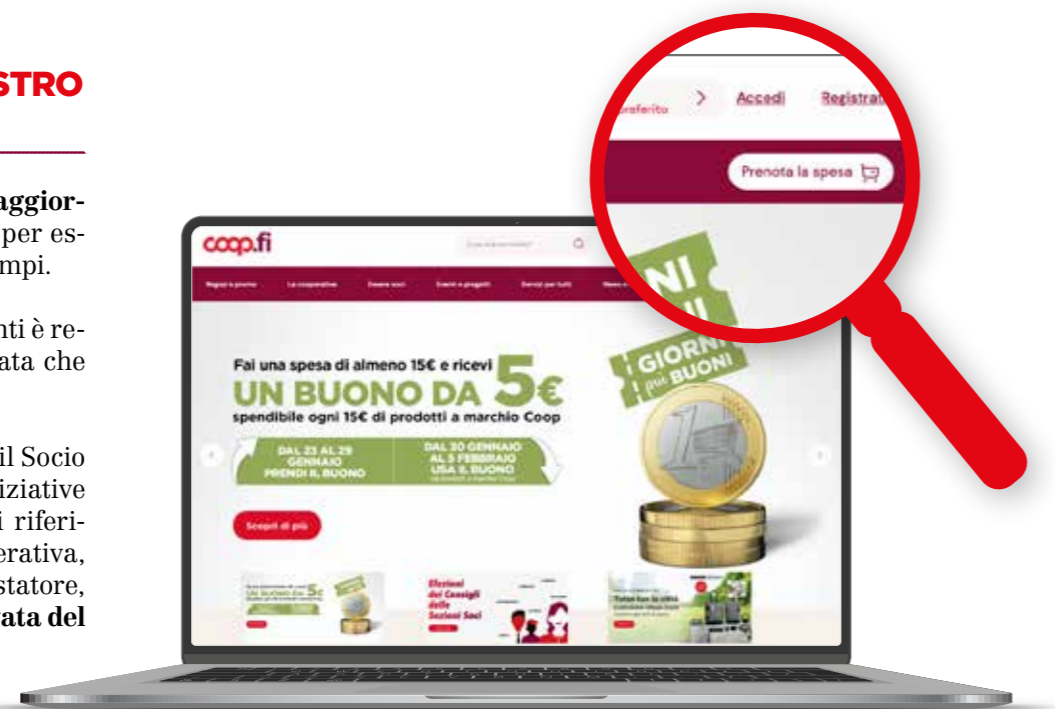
STRO

aggior-
per es-
mpi.

nti è re-
ata che

il Socio
iziative
i riferi-
erativa,
statore,
ata del

preferito
Accedi
Registra
Prenota la spesa

coop.fi
Cosa stai cercando?
Negozi e prezzi
La cooperativa
Essere soci
Eventi e progetti
Servizi per tutti
News e

Fai una spesa di almeno 15€ e ricevi
UN BUONO DA 5€
spendibile ogni 15€ di prodotti a marchio Coop
DAL 23 AL 29 GENNAIO PRENDI IL BUONO
DAL 30 GENNAIO AL 5 FEBBRAIO USA IL BUONO
Scopri di più

GIORNI più BUONI
NI

UN BUONO DA 5€
Elezioni dei Consigli delle Sezioni Soci
Torna fuori la città